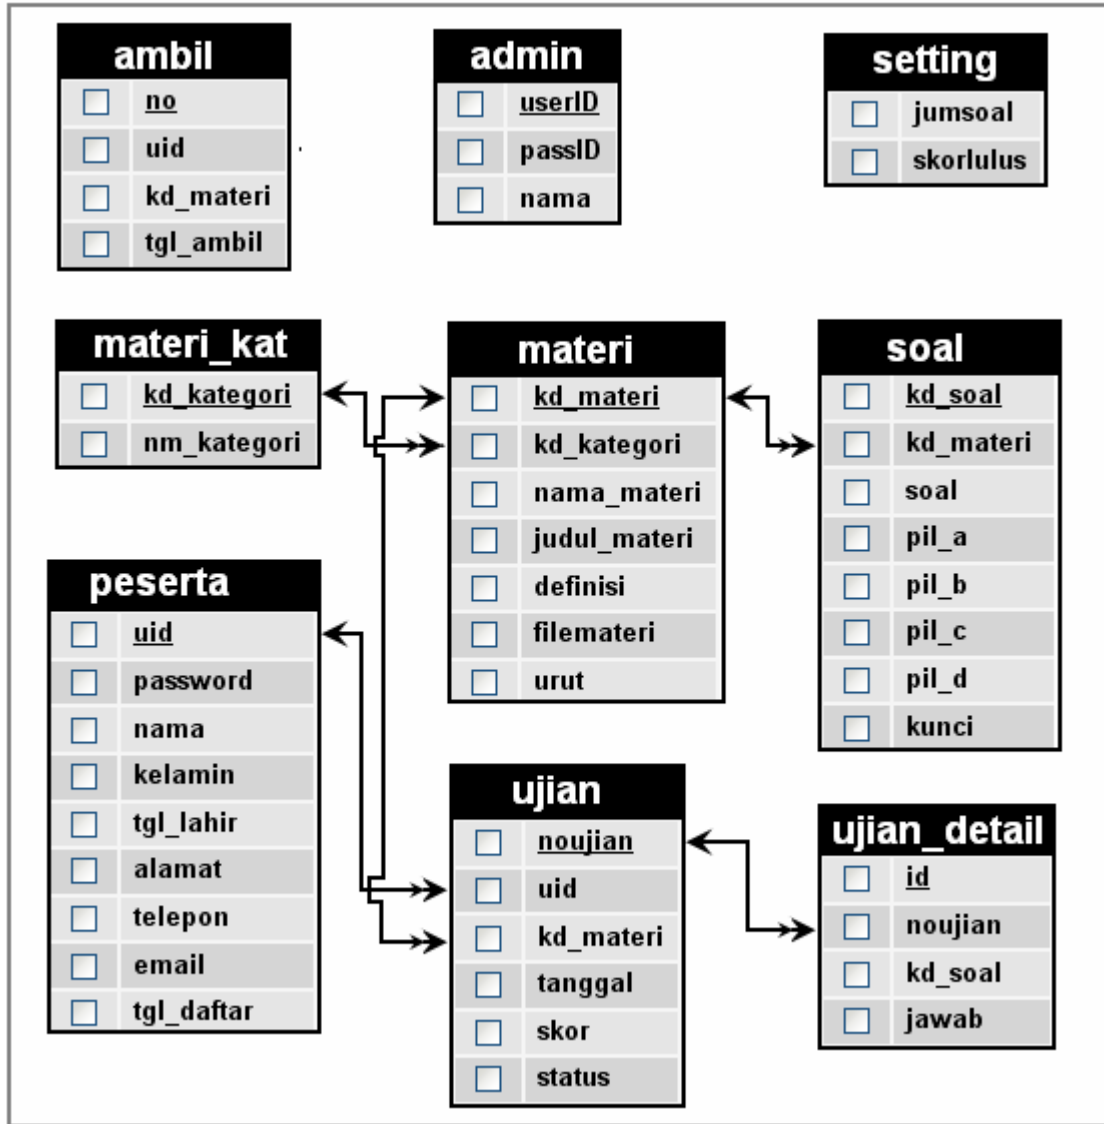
ambil
no
uid
kd_materi
tgl_ambil

admin
userID
passID
nama

setting
jumsoal
skorlulus

materi_kat
kd_kategori
nm_kategori

materi
kd_materi
kd_kategori
nama_materi
judul_materi
definisi
filemateri
urut

soal
kd_soal
kd_materi
soal
pil_a
pil_b
pil_c
pil_d
kunci

peserta
uid
password
nama
kelamin
tgl_lahir
alamat
telepon
email
tgl_daftar

ujian
noujian
uid
kd_materi
tanggal
skor
status

ujian_detail
id
noujian
kd_soal
jawab